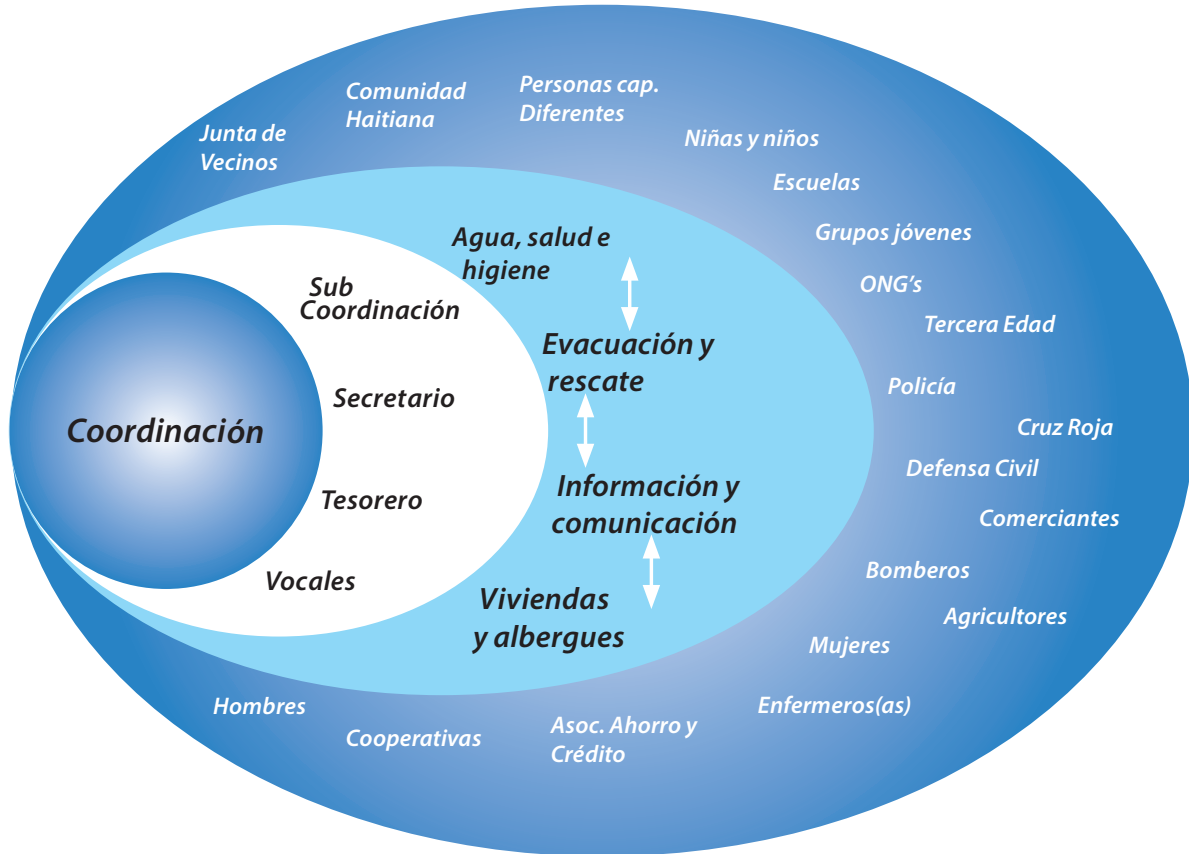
Junta de Vecinos

Comunidad Haitiana

Personas cap. Diferentes

Niñas y niños

Escuelas

Grupos jóvenes

ONG's

Tercera Edad

Policía

Cruz Roja

Defensa Civil

Comerciantes

Bomberos

Agricultores

Mujeres

Enfermeros(as)

Asoc. Ahorro y Crédito

Cooperativas

Hombres

Agua, salud e higiene

Evacuación y rescate

Información y comunicación

Viviendas y albergues

Sub Coordinación

Secretario

Tesorero

Vocales

Coordinación